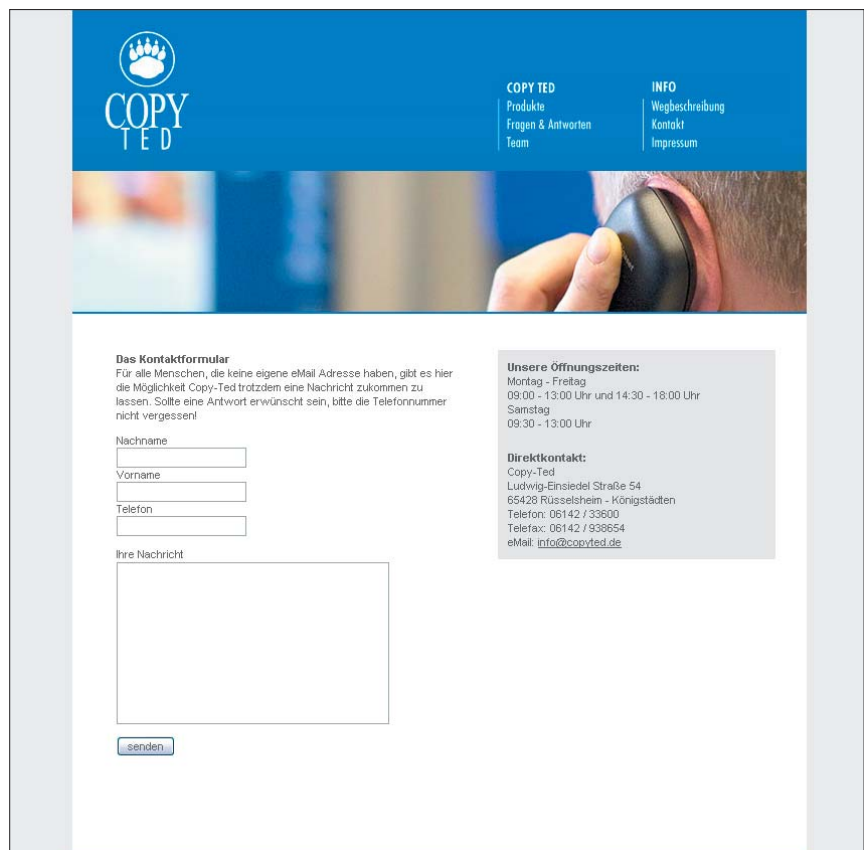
COPY
TED

COPY TED
Produkte
Fragen & Antworten
Team

INFO
Wegbeschreibung
Kontakt
Impressum

Das Kontaktformular
Für alle Menschen, die keine eigene eMail Adresse haben, gibt es hier die Möglichkeit Copy-Ted trotzdem eine Nachricht zukommen zu lassen. Sollte eine Antwort erwünscht sein, bitte die Telefonnummer nicht vergessen!

Nachname

Vorname

Telefon

Ihre Nachricht

senden

Unsere Öffnungszeiten:
Montag - Freitag
09:00 - 13:00 Uhr und 14:30 - 18:00 Uhr
Samstag
09:30 - 13:00 Uhr

Direktkontakt:
Copy-Ted
Ludwig-Einsiedel Straße 54
65428 Rüsselsheim - Königstädten
Telefon: 06142 / 33600
Telefax: 06142 / 938654
eMail: info@copyted.de